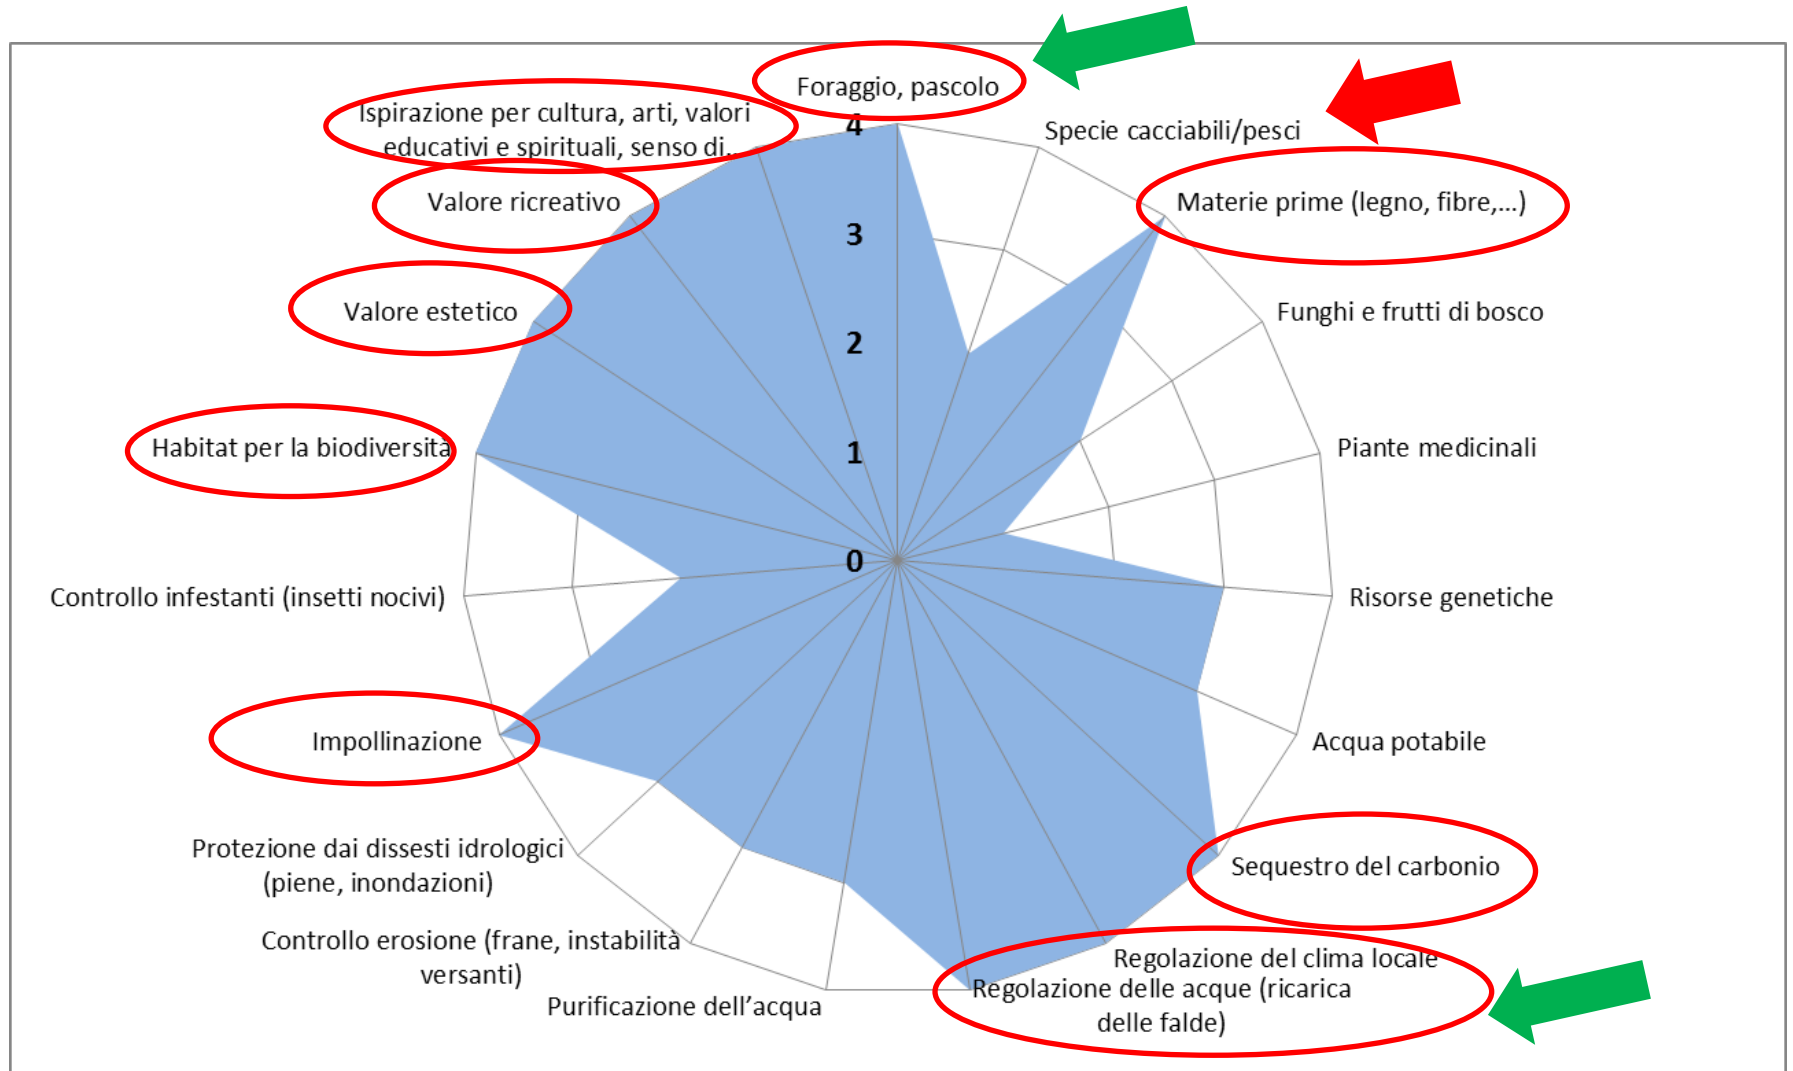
Foraggio, pascolo
Specie cacciabili/pesci
Materie prime (legno, fibre,…)
Funghi e frutti di bosco
Piante medicinali
Risorse genetiche
Acqua potabile
Sequestro del carbonio
Regolazione del clima locale
Regolazione delle acque (ricarica delle falde)
Purificazione dell'acqua
Controllo erosione (frane, instabilità versanti)
Protezione dai dissesti idrologici (piene, inondazioni)
Impollinazione
Controllo infestanti (insetti nocivi)
Habitat per la biodiversità
Valore estetico
Valore ricreativo
Ispirazione per cultura, arti, valori educativi e spirituali, senso di...

4
3
2
1
0